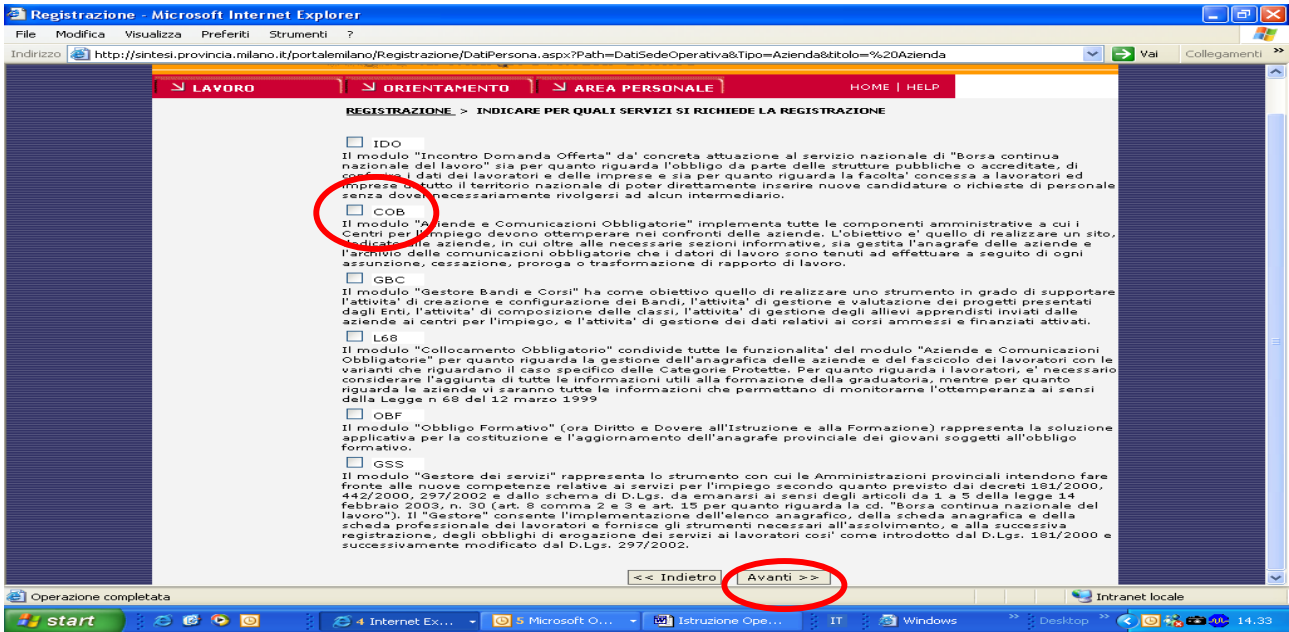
Registrazione - Microsoft Internet Explorer

File Modifica Visualizza Preferiti Strumenti ?

Indirizzo http://sintesi.provincia.milano.it/portalemilano/Registrazione/DatiPersona.aspx?Path=DatiSedeOperativa&Tipo=Azienda&titolo=%20Azienda Vai Collegamenti

LAVORO ORIENTAMENTO AREA PERSONALE HOME | HELP

REGISTRAZIONE > INDICARE PER QUALI SERVIZI SI RICHIEDE LA REGISTRAZIONE

IDO
Il modulo "Incontro Domanda Offerta" da' concreta attuazione al servizio nazionale di "Borsa continua nazionale del lavoro" sia per quanto riguarda l'obbligo da parte delle strutture pubbliche o accreditate, di conferire i dati dei lavoratori e delle imprese e sia per quanto riguarda la facolta' concessa a lavoratori ed imprese di tutto il territorio nazionale di poter direttamente inserire nuove candidature o richieste di personale senza doversi necessariamente rivolgersi ad alcun intermediario.

COB
Il modulo "Aziende e Comunicazioni Obbligatorie" implementa tutte le componenti amministrative a cui i Centri per l'impiego devono ottemperare nei confronti delle aziende. L'obiettivo e' quello di realizzare un sito, dedicato alle aziende, in cui oltre alle necessarie sezioni informative, sia gestita l'anagrafe delle aziende e l'archivio delle comunicazioni obbligatorie che i datori di lavoro sono tenuti ad effettuare a seguito di ogni assunzione, cessazione, proroga o trasformazione di rapporto di lavoro.

GBC
Il modulo "Gestore Bandi e Corsi" ha come obiettivo quello di realizzare uno strumento in grado di supportare l'attivita' di creazione e configurazione dei Bandi, l'attivita' di gestione e valutazione dei progetti presentati dagli Enti, l'attivita' di composizione delle classi, l'attivita' di gestione degli allievi apprendisti inviati dalle aziende ai centri per l'impiego, e l'attivita' di gestione dei dati relativi ai corsi ammessi e finanziati attivati.

L68
Il modulo "Collocamento Obbligatorio" condivide tutte le funzionalita' del modulo "Aziende e Comunicazioni Obbligatorie" per quanto riguarda la gestione dell'anagrafica delle aziende e del fascicolo dei lavoratori con le varianti che riguardano il caso specifico delle Categorie Protette. Per quanto riguarda i lavoratori, e' necessario considerare l'aggiunta di tutte le informazioni utili alla formazione della graduatoria, mentre per quanto riguarda le aziende vi saranno tutte le informazioni che permettano di monitorarne l'ottemperanza ai sensi della Legge n 68 del 12 marzo 1999

OBF
Il modulo "Obbligo Formativo" (ora Diritto e Dovere all'Istruzione e alla Formazione) rappresenta la soluzione applicativa per la costituzione e l'aggiornamento dell'anagrafe provinciale dei giovani soggetti all'obbligo formativo.

GSS
Il modulo "Gestore dei servizi" rappresenta lo strumento con cui le Amministrazioni provinciali intendono fare fronte alle nuove competenze relative ai servizi per l'impiego secondo quanto previsto dai decreti 181/2000, 442/2000, 297/2002 e dallo schema di D.Lgs. da emanarsi ai sensi degli articoli da 1 a 5 della legge 14 febbraio 2003, n. 30 (art. 8 comma 2 e 3 e art. 15 per quanto riguarda la cd. "Borsa continua nazionale del lavoro"). Il "Gestore" consente l'implementazione dell'elenco anagrafico, della scheda anagrafica e della scheda professionale dei lavoratori e fornisce gli strumenti necessari all'assolvimento, e alla successiva registrazione, degli obblighi di erogazione dei servizi ai lavoratori cosi' come introdotto dal D.Lgs. 181/2000 e successivamente modificato dal D.Lgs. 297/2002.

<< Indietro Avanti >>

Operazione completata Intranet locale

start 4 Internet Ex... 5 Microsoft O... Istruzione Ope... IT Windows Desktop 14.33